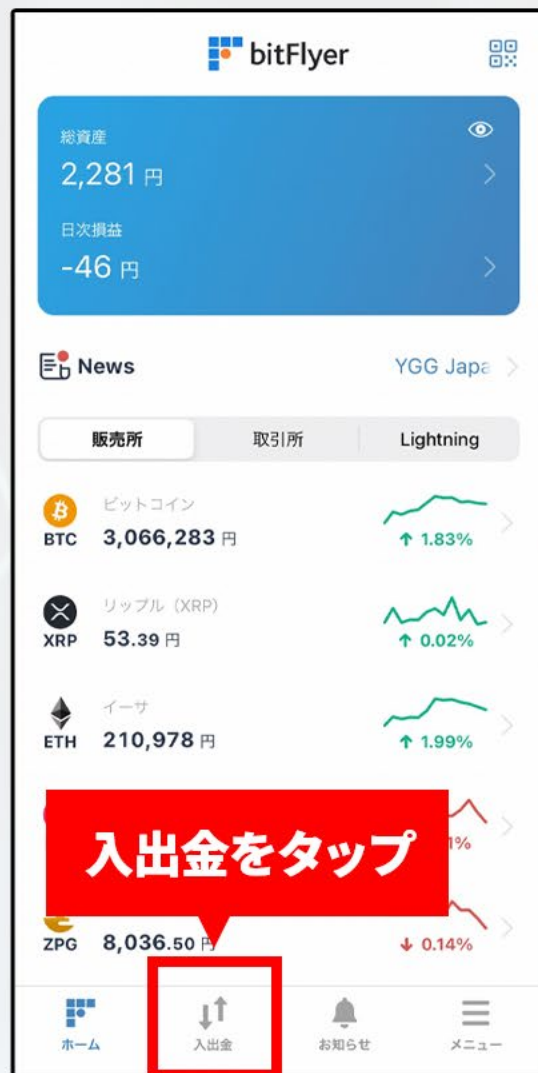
bitFlyer

総資産
2,281 円

日次損益
-46 円

News
YGG Japa

販売所
取引所
Lightning

ビットコイン
BTC 3,066,283 円
↑ 1.83%

リップル（XRP）
XRP 53.39 円
↑ 0.02%

イーサ
ETH 210,978 円
↑ 1.99%

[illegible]%

入出金をタップ

ZPG 8,036.50 円
↓ 0.14%

ホーム
入出金
お知らせ
メニュー